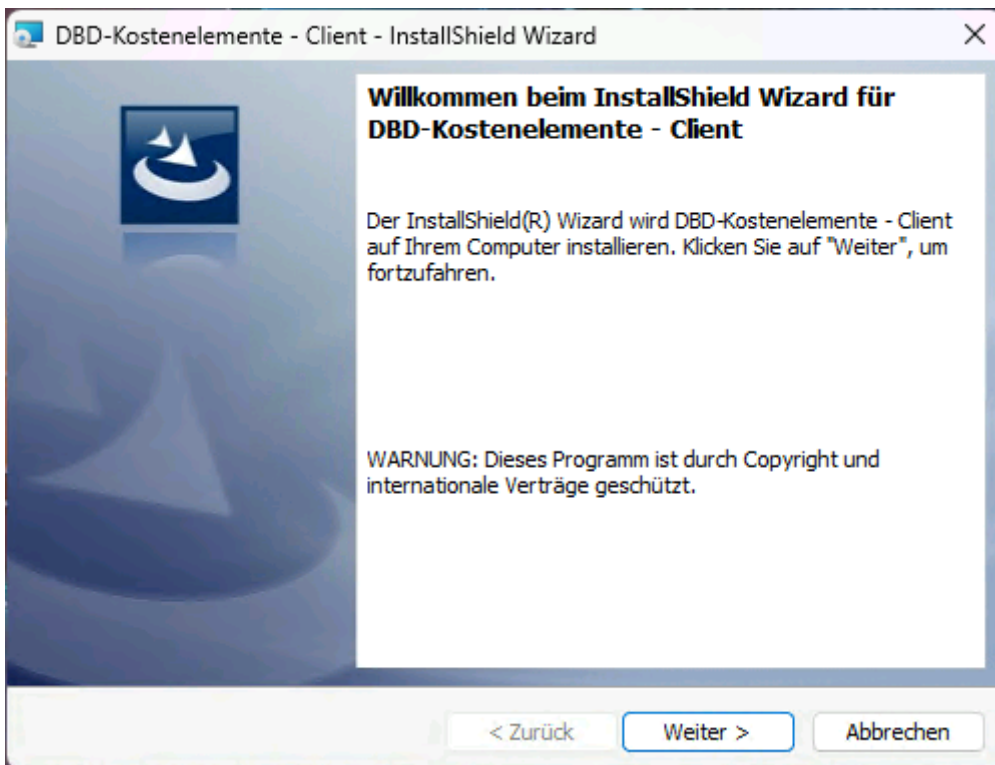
DBD-Kostenelemente - Client - InstallShield Wizard

×

Willkommen beim InstallShield Wizard für DBD-Kostenelemente - Client

Der InstallShield(R) Wizard wird DBD-Kostenelemente - Client auf Ihrem Computer installieren. Klicken Sie auf "Weiter", um fortzufahren.

WARNUNG: Dieses Programm ist durch Copyright und internationale Verträge geschützt.

< Zurück

Weiter >

Abbrechen